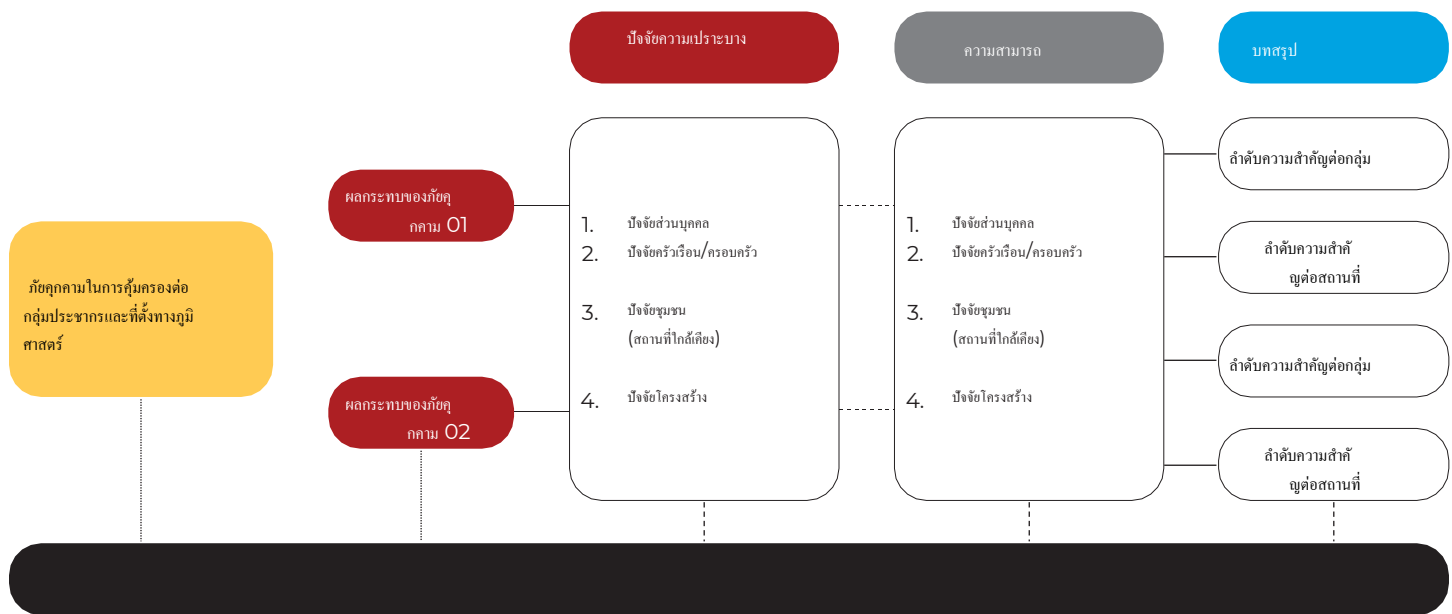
ปัจจัยความเปราะบาง

ความสามารถ

บทสรุป

ภัยคุกคามในการคุ้มครองต่อกลุ่มประชากรและที่ตั้งทางภูมิศาสตร์

ผลกระทบของภัยคุกคาม 01

ผลกระทบของภัยคุกคาม 02

1. ปัจจัยส่วนบุคคล
2. ปัจจัยครัวเรือน/ครอบครัว
3. ปัจจัยชุมชน (สถานที่ใกล้เคียง)
4. ปัจจัยโครงสร้าง

1. ปัจจัยส่วนบุคคล
2. ปัจจัยครัวเรือน/ครอบครัว
3. ปัจจัยชุมชน (สถานที่ใกล้เคียง)
4. ปัจจัยโครงสร้าง

ลำดับความสำคัญต่อกลุ่ม

ลำดับความสำคัญต่อสถานที่

ลำดับความสำคัญต่อกลุ่ม

ลำดับความสำคัญต่อสถานที่